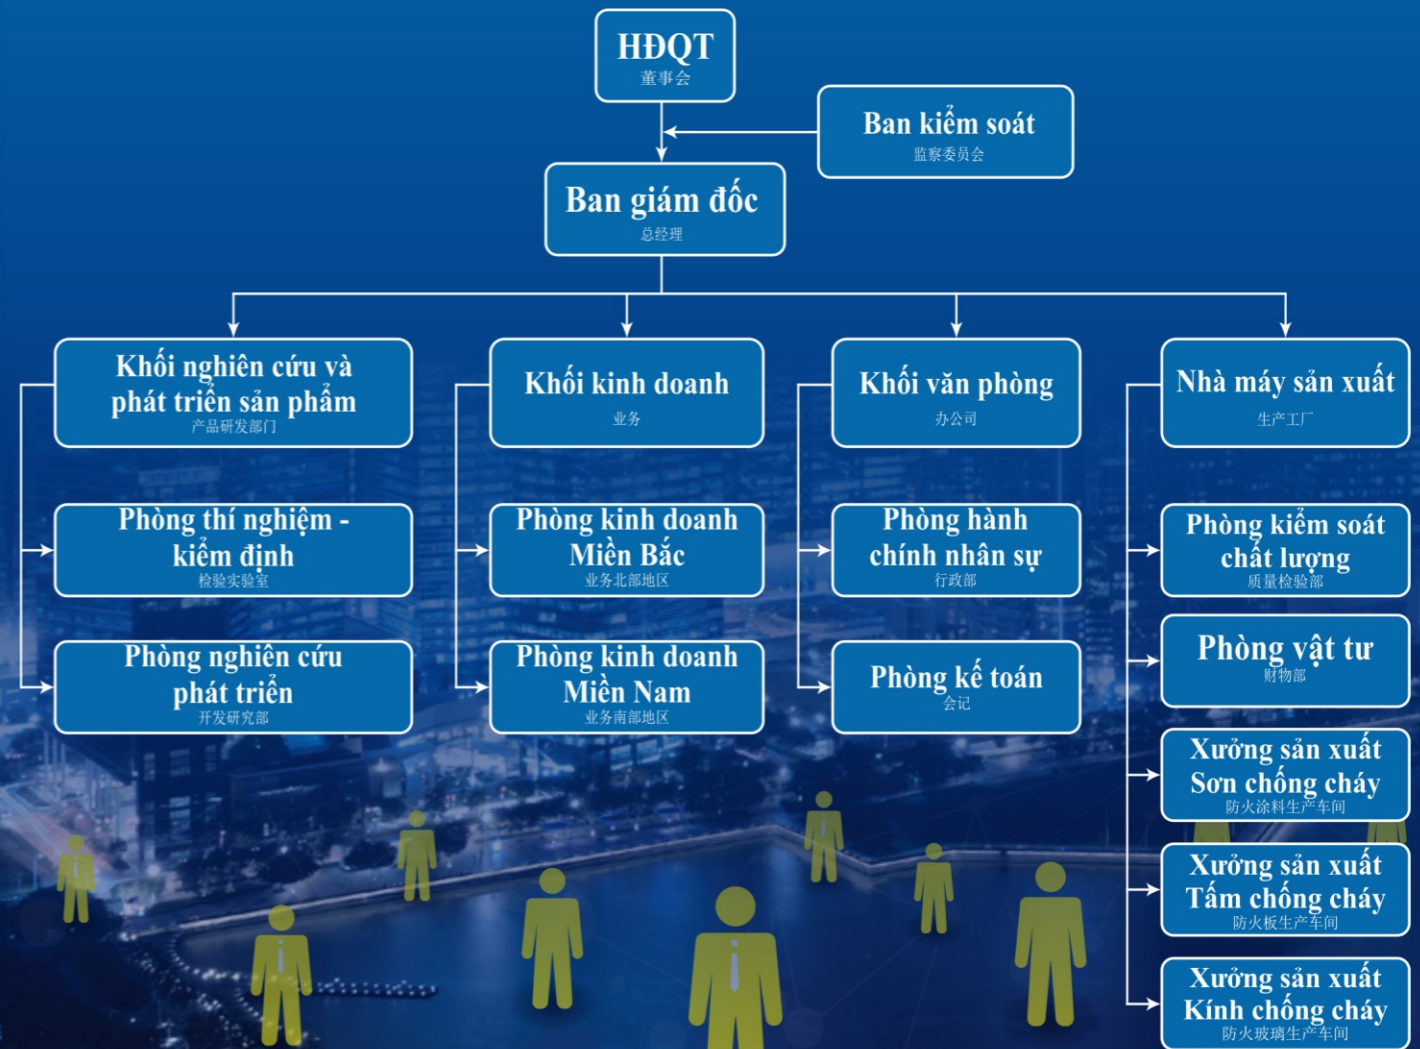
HĐQT
董事会

Ban kiểm soát
监察委员会

Ban giám đốc
总经理

Khối nghiên cứu và phát triển sản phẩm
产品研发部门

Phòng thí nghiệm - kiểm định
检验实验室

Phòng nghiên cứu phát triển
开发研究部

Khối kinh doanh
业务

Phòng kinh doanh Miền Bắc
业务北部地区

Phòng kinh doanh Miền Nam
业务南部地区

Khối văn phòng
办公司

Phòng hành chính nhân sự
行政部

Phòng kế toán
会记

Nhà máy sản xuất
生产工厂

Phòng kiểm soát chất lượng
质量检验部

Phòng vật tư
财物部

Xưởng sản xuất Sơn chống cháy
防火涂料生产车间

Xưởng sản xuất Tấm chống cháy
防火板生产车间

Xưởng sản xuất Kính chống cháy
防火玻璃生产车间